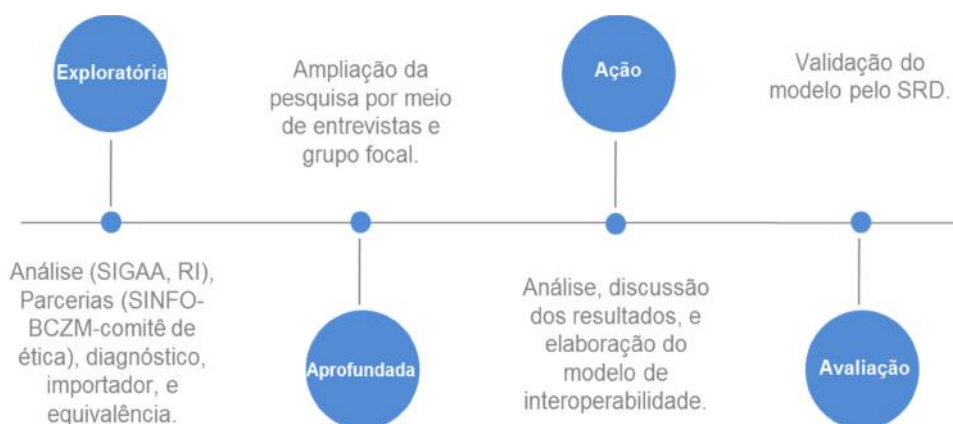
Exploratória

Análise (SIGAA, RI), Parcerias (SINFO-BCZM-comitê de ética), diagnóstico, importador, e equivalência.

Ampliação da pesquisa por meio de entrevistas e grupo focal.

Aprofundada

Ação

Análise, discussão dos resultados, e elaboração do modelo de interoperabilidade.

Validação do modelo pelo SRD.

Avaliação